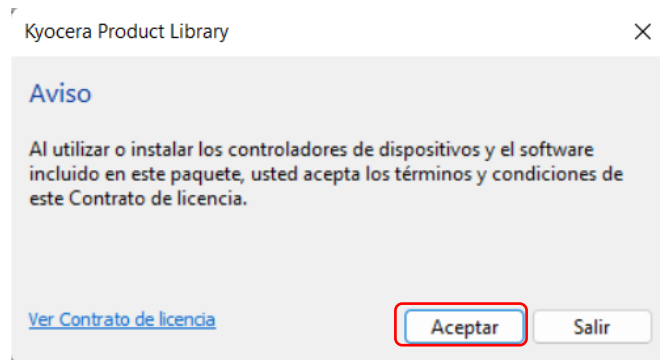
Kyocera Product Library

Aviso

Al utilizar o instalar los controladores de dispositivos y el software incluido en este paquete, usted acepta los términos y condiciones de este Contrato de licencia.

Ver Contrato de licencia

Aceptar

Salir